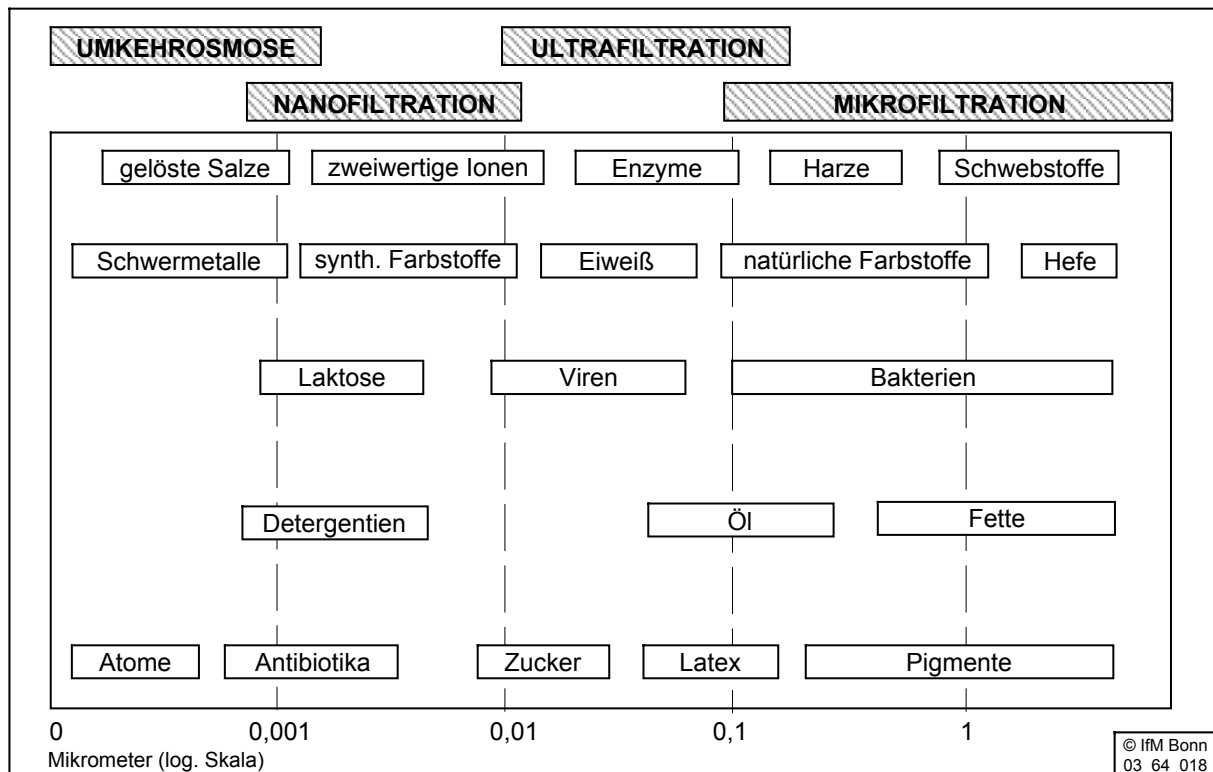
UMKEHROSMOSE

ULTRAFILTRATION

NANOFILTRATION

MIKROFILTRATION

gelöste Salze

zweiwertige Ionen

Enzyme

Harze

Schwebstoffe

Schwermetalle

synth. Farbstoffe

Eiweiß

natürliche Farbstoffe

Hefe

Laktose

Viren

Bakterien

Detergentien

Öl

Fette

Atome

Antibiotika

Zucker

Latex

Pigmente

0

0,001

0,01

0,1

1

Mikrometer (log. Skala)

© IfM Bonn
03 64 018